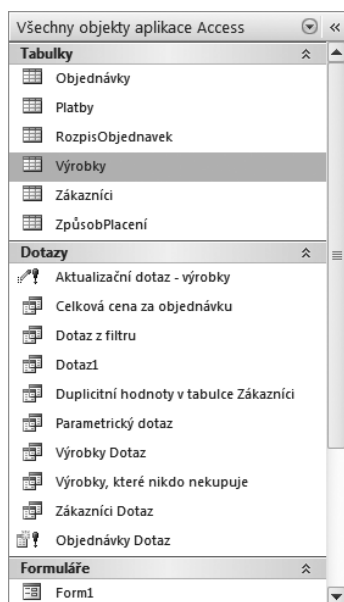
Všechny objekty aplikace Access

Tabulky

Objednávky

Platby

RozpisObjednavek

Výrobky

Zákazníci

ZpůsobPlacení

Dotazy

Aktualizační dotaz - výrobky

Celková cena za objednávku

Dotaz z filtru

Dotaz1

Duplicitní hodnoty v tabulce Zákazníci

Parametrický dotaz

Výrobky Dotaz

Výrobky, které nikdo nekupuje

Zákazníci Dotaz

Objednávky Dotaz

Formuláře

Form1